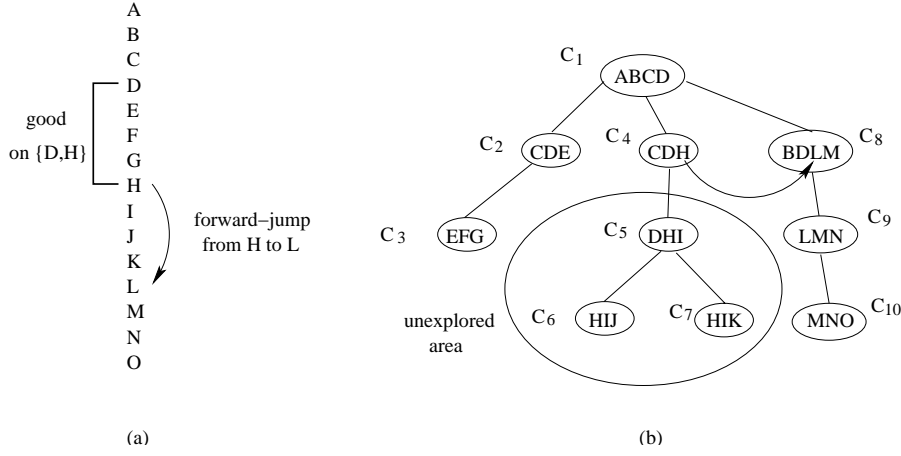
A
B
C
D
E
F
G
H
I
J
K
L
M
N
O

good on {D,H}

forward–jump from H to L

(a)

$C_1$ ABCD

$C_2$ CDE

$C_4$ CDH

BDLM $C_8$

$C_3$ EFG

$C_5$ DHI

LMN $C_9$

unexplored area

$C_6$ HIJ

$C_7$ HIK

MNO $C_{10}$

(b)